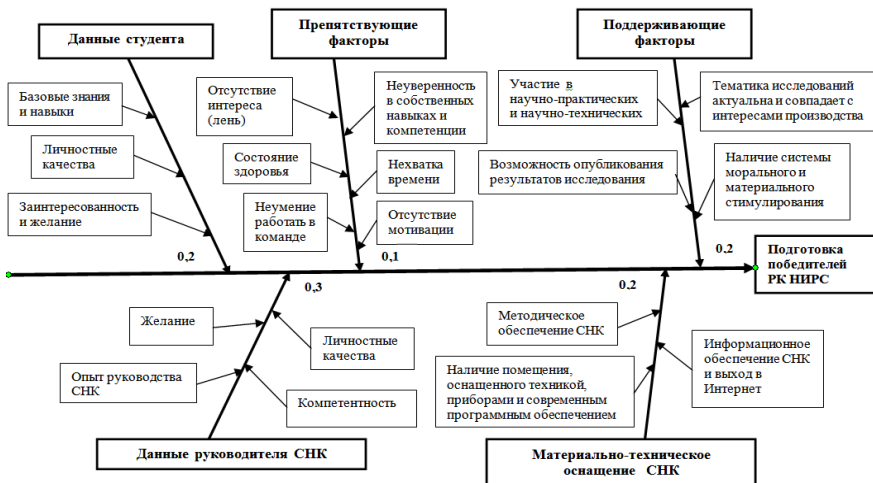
Данные студента

Препятствующие факторы

Поддерживающие факторы

Базовые знания и навыки

Личностные качества

Заинтересованность и желание

Отсутствие интереса (лень)

Состояние здоровья

Неумение работать в команде

Неуверенность в собственных навыках и компетенции

Нехватка времени

Отсутствие мотивации

Участие в научно-практических и научно-технических

Возможность опубликования результатов исследования

Тематика исследований актуальна и совпадает с интересами производства

Наличие системы морального и материального стимулирования

0,2

0,1

0,2

Подготовка победителей РК НИРС

0,3

0,2

Желание

Личностные качества

Опыт руководства СНК

Компетентность

Методическое обеспечение СНК

Наличие помещения, оснащенного техникой, приборами и современным программным обеспечением

Информационное обеспечение СНК и выход в Интернет

Данные руководителя СНК

Материально-техническое оснащение СНК